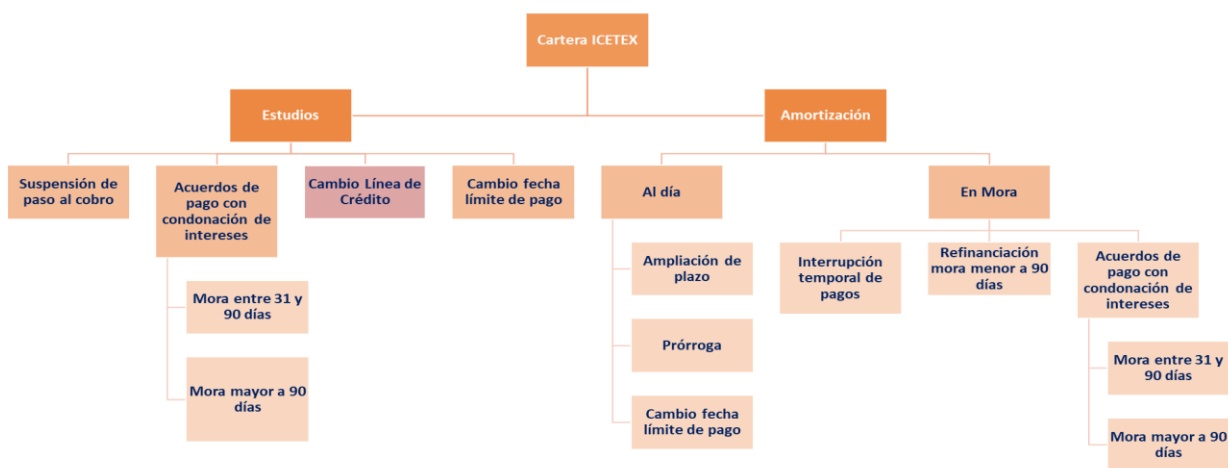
Cartera ICETEX

Estudios

Amortización

Suspensión de paso al cobro

Acuerdos de pago con condonación de intereses

Mora entre 31 y 90 días

Mora mayor a 90 días

Cambio Línea de Crédito

Cambio fecha límite de pago

Al día

Ampliación de plazo

Prórroga

Cambio fecha límite de pago

En Mora

Interrupción temporal de pagos

Refinanciación mora menor a 90 días

Acuerdos de pago con condonación de intereses

Mora entre 31 y 90 días

Mora mayor a 90 días